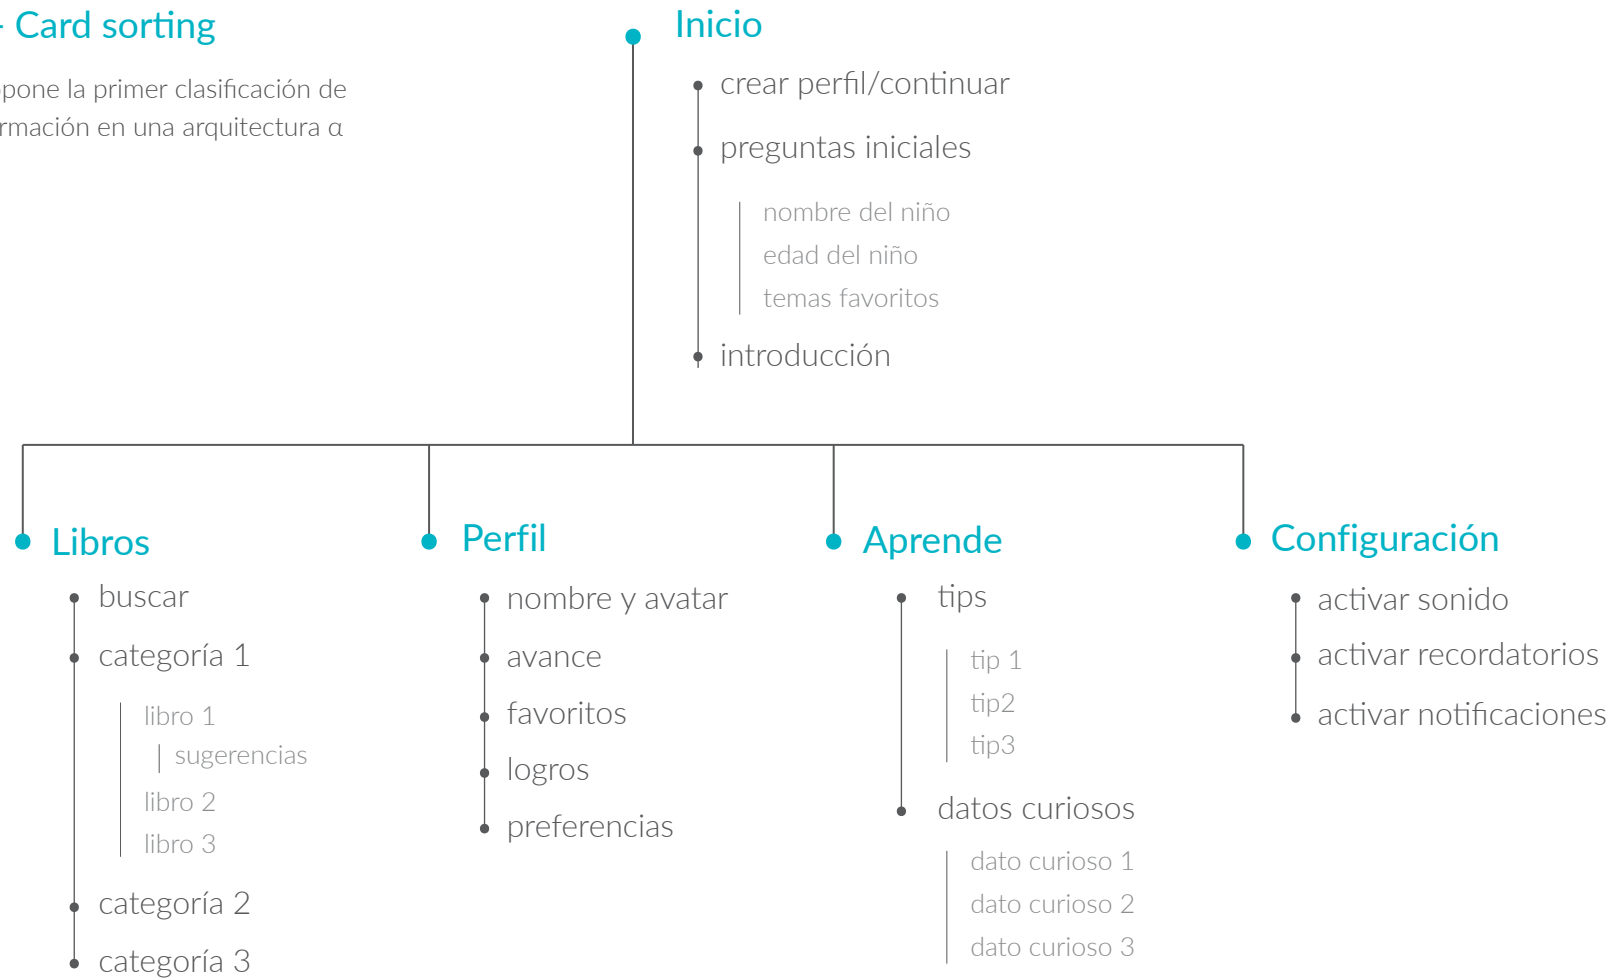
- Card sorting

pone la primer clasificación de rmación en una arquitectura α

Inicio

crear perfil/continuar

preguntas iniciales

nombre del niño
edad del niño
temas favoritos

introducción

Libros

buscar

categoría 1

libro 1
sugerencias
libro 2
libro 3

categoría 2

categoría 3

Perfil

nombre y avatar

avance

favoritos

logros

preferencias

Aprende

tips

tip 1
tip2
tip3

datos curiosos

dato curioso 1
dato curioso 2
dato curioso 3

Configuración

activar sonido

activar recordatorios

activar notificaciones